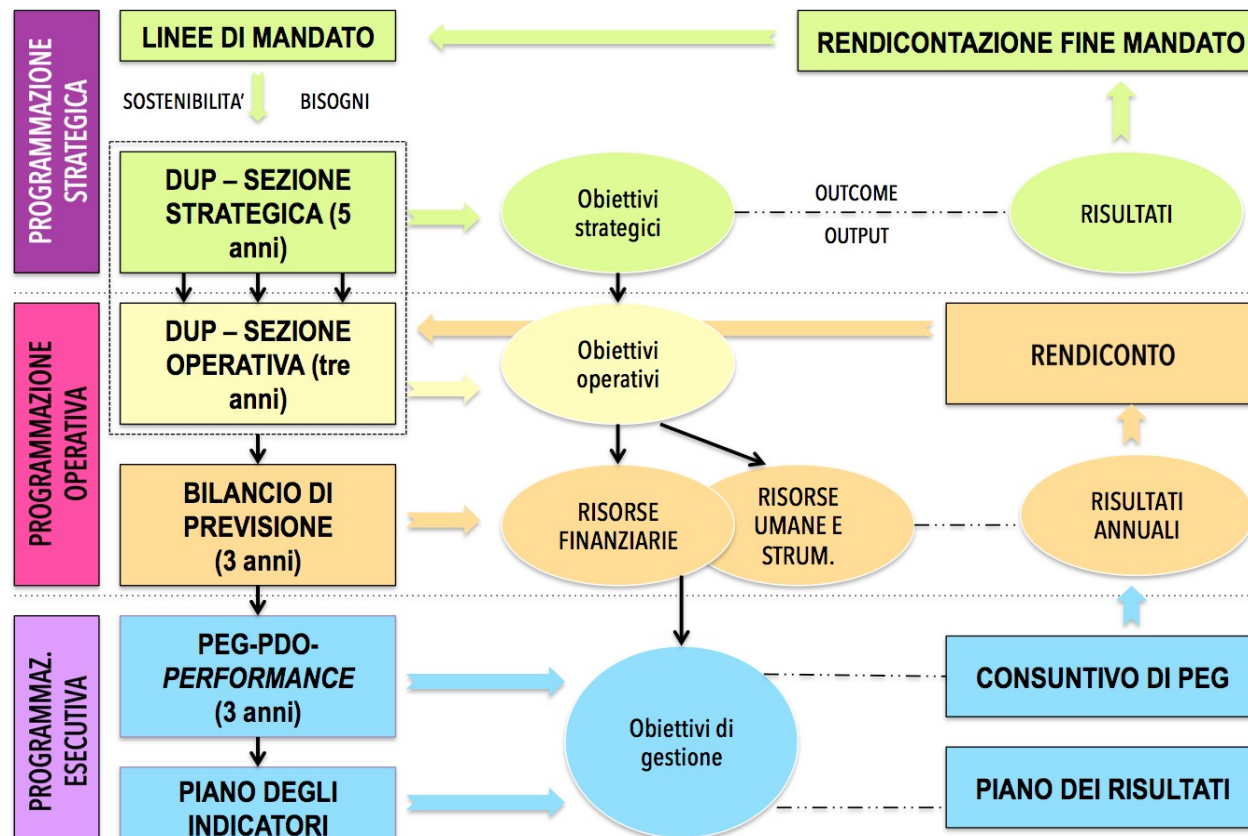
PROGRAMMAZIONE STRATEGICA

LINEE DI MANDATO

RENDICONTAZIONE FINE MANDATO

SOSTENIBILITA'

BISOGNI

DUP – SEZIONE STRATEGICA (5 anni)

Obiettivi strategici

OUTCOME

OUTPUT

RISULTATI

PROGRAMMAZIONE OPERATIVA

DUP – SEZIONE OPERATIVA (tre anni)

Obiettivi operativi

RENDICONTO

BILANCIO DI PREVISIONE (3 anni)

RISORSE FINANZIARIE

RISORSE UMANE E STRUM.

RISULTATI ANNUALI

PROGRAMMAZ. ESECUTIVA

PEG-PDO-*PERFORMANCE* (3 anni)

Obiettivi di gestione

CONSUNTIVO DI PEG

PIANO DEGLI INDICATORI

PIANO DEI RISULTATI